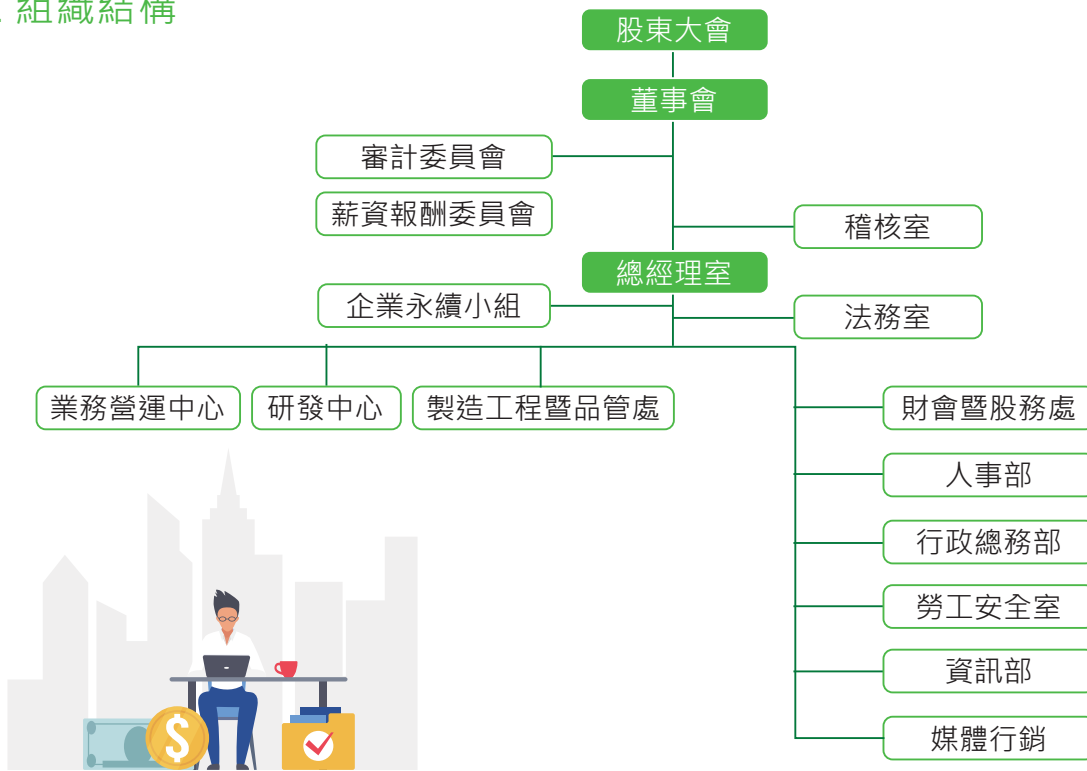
組織結構

股東大會

董事會

審計委員會

薪資報酬委員會

稽核室

總經理室

企業永續小組

法務室

業務營運中心

研發中心

製造工程暨品管處

財會暨股務處

人事部

行政總務部

勞工安全室

資訊部

媒體行銷